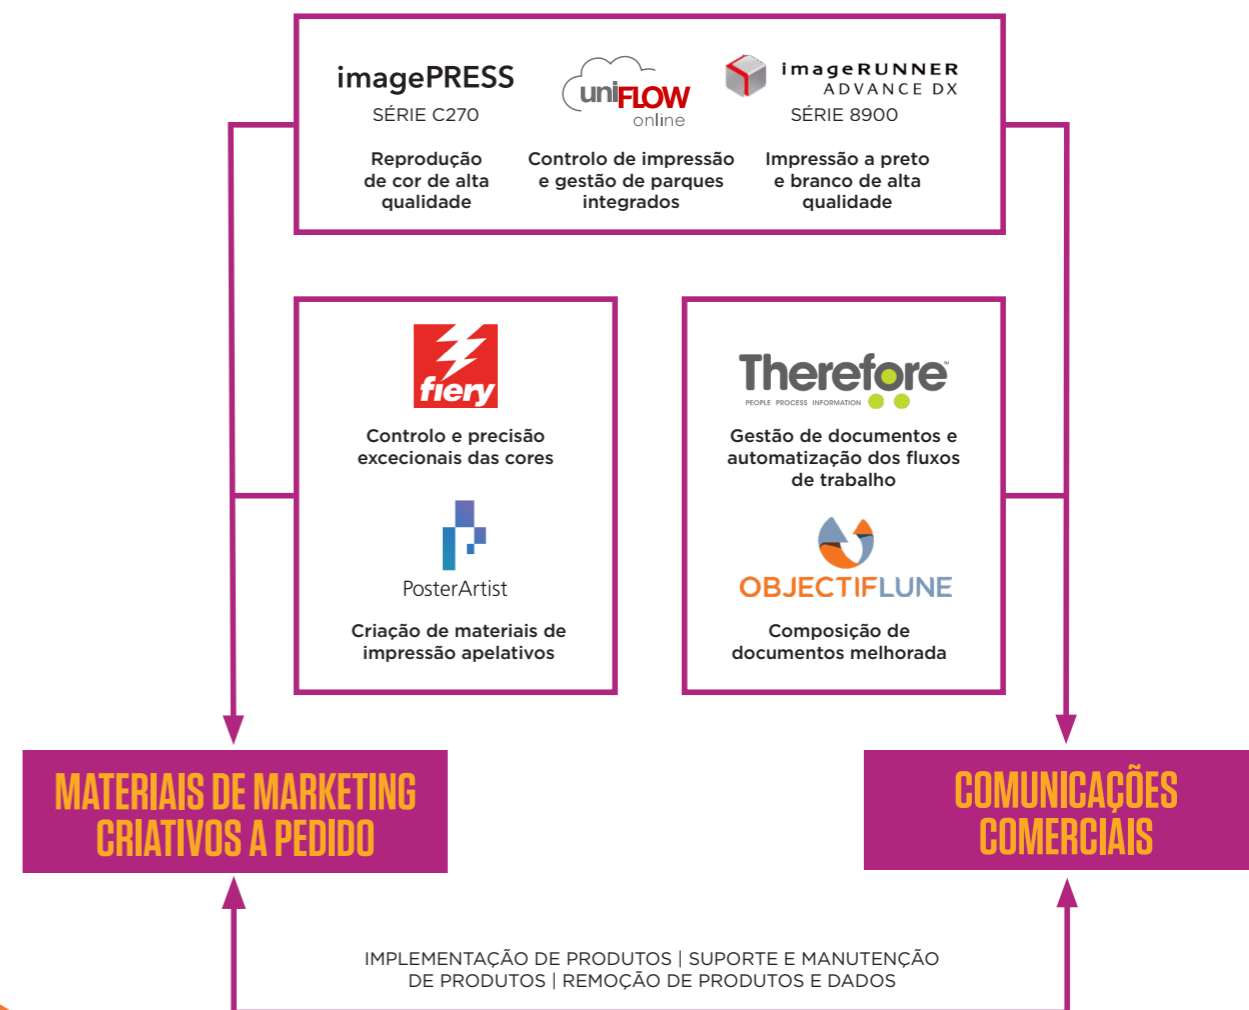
imagePRESS
SÉRIE C270

uniFLOW online

imageRUNNER ADVANCE DX
SÉRIE 8900

Reprodução de cor de alta qualidade

Controlo de impressão e gestão de parques integrados

Impressão a preto e branco de alta qualidade

fiery

Controlo e precisão excecionais das cores

PosterArtist

Criação de materiais de impressão apelativos

Therefore™
PEOPLE PROCESS INFORMATION

Gestão de documentos e automatização dos fluxos de trabalho

OBJECTIFLUNE

Composição de documentos melhorada

MATERIAIS DE MARKETING CRIATIVOS A PEDIDO

COMUNICAÇÕES COMERCIAIS

IMPLEMENTAÇÃO DE PRODUTOS | SUPORTE E MANUTENÇÃO DE PRODUTOS | REMOÇÃO DE PRODUTOS E DADOS